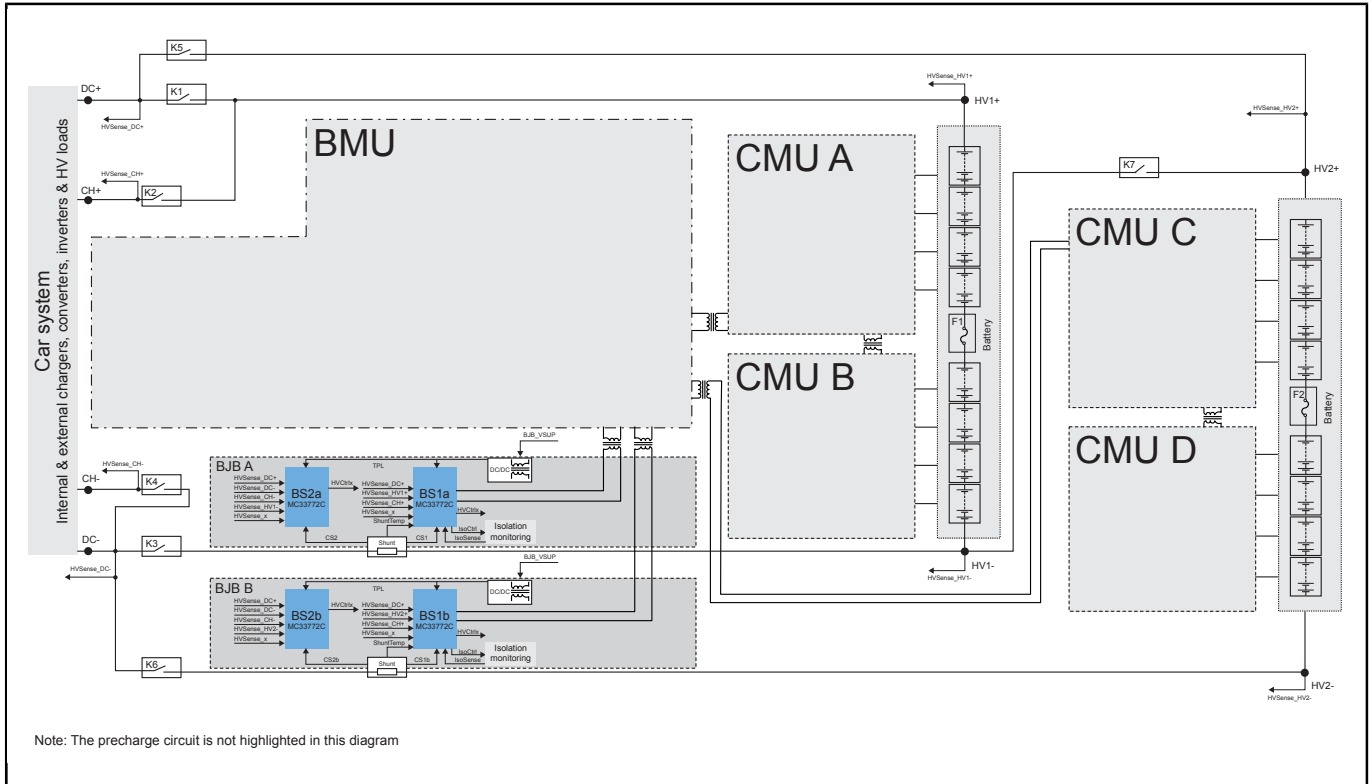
Car system
Internal & external chargers, converters, inverters & HV loads

K5
DC+
K1
HVSense_DC+
HVSense_CH+
CH+
K2
BMU
HVSense_HV1+
HV1+
CMU A
CMU B
F1
Battery
HVSense_HV2+
K7
HV2+
CMU C
CMU D
F2
Battery
HVSense_CH-
CH-
K4
DC-
K3
HVSense_DC-
BJB_VSUP
BJB A
TPL
BS2a
MC33772C
BS1a
MC33772C
HVSense_DC+
HVSense_DC-
HVSense_CH-
HVSense_HV1-
HVSense_x
HVCtrlx
HVSense_DC+
HVSense_HV1+
HVSense_CH+
HVSense_x
ShuntTemp
HVCtrlx
IsoCtrl
IsoSense
Isolation monitoring
DC/DC
CS2
Shunt
CS1
HV1-
HVSense_HV1-
BJB_VSUP
BJB B
TPL
BS2b
MC33772C
BS1b
MC33772C
HVSense_DC+
HVSense_DC-
HVSense_CH-
HVSense_HV2-
HVSense_x
HVCtrlx
HVSense_DC+
HVSense_HV2+
HVSense_CH+
HVSense_x
ShuntTemp
HVCtrlx
IsoCtrl
IsoSense
Isolation monitoring
DC/DC
K6
CS2b
Shunt
CS1b
HV2-
HVSense_HV2-

Note: The precharge circuit is not highlighted in this diagram